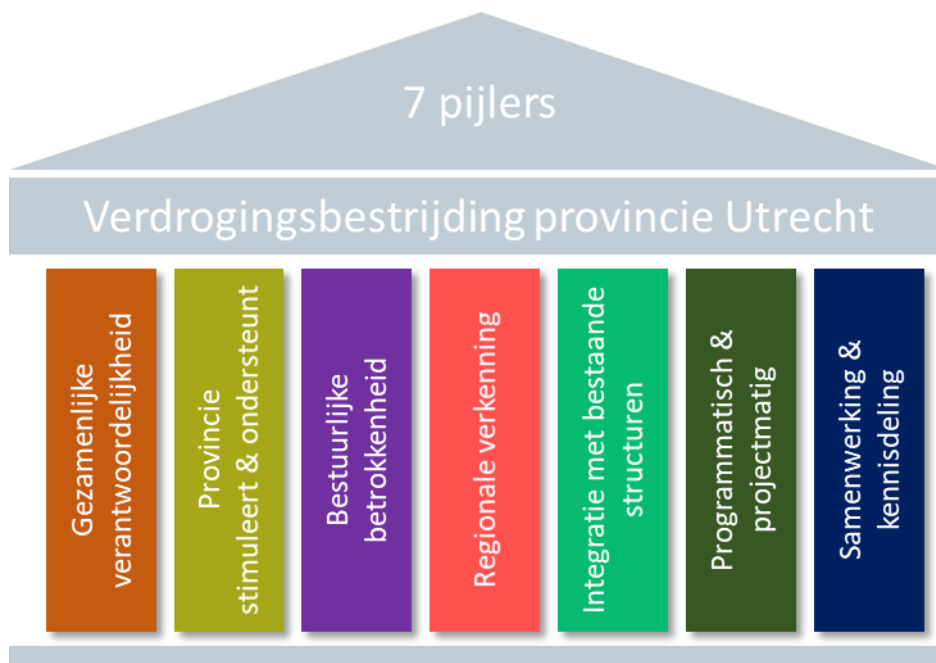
7 pijlers

Verdrogingsbestrijding provincie Utrecht

Gezamenlijke verantwoordelijkheid

Provincie stimuleert & ondersteunt

Bestuurlijke betrokkenheid

Regionale verkenning

Integratie met bestaande structuren

Programmatisch & projectmatig

Samenwerking & kennisdeling